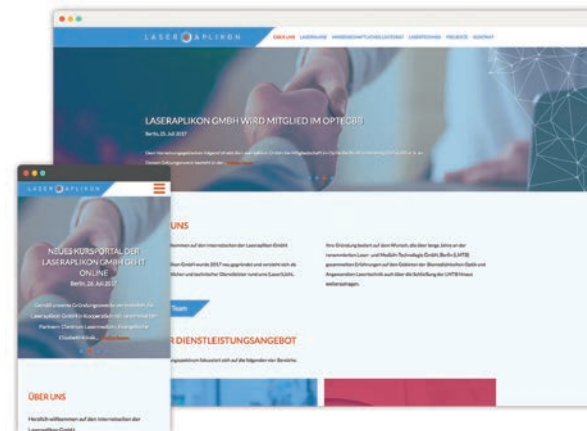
LASER APLIKON

ÜBER UNS LASERKURSE WISSENSCHAFTLICHES LEISTUNGEN LASERTECHNIK PROJEKTE KONTAKT

LASERAPLIKON GMBH WIRD MITGLIED IM OPTIC BB

Berlin, 21. Juli 2017

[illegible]

UNS

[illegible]

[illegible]

Team

R DIENSTLEISTUNGSANGEBOT

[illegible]

LASER APLIKON

NEUES KURSPORTAL DER LASERAPLIKON GMBH GEHT ONLINE

Berlin, 26. Juli 2017

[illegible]

ÜBER UNS

Herzlich willkommen auf den Internetseiten der Laseraplikon GmbH.